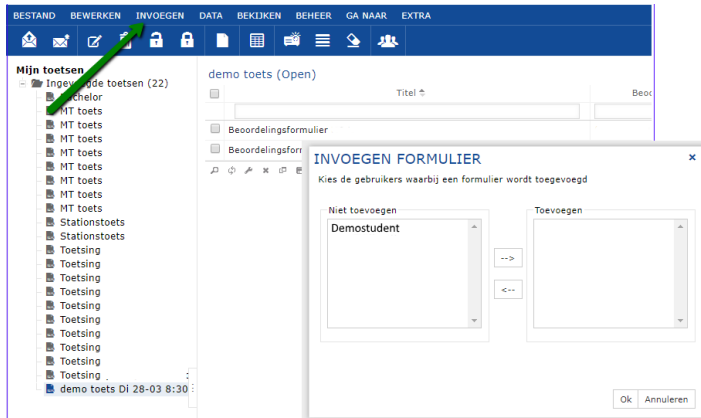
BESTAND BEWERKEN INVOEGEN DATA BEKIJKEN BEHEER GA NAAR EXTRA

Mijn toetsen
Ingevoegde toetsen (22)
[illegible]chelor
MT toets
MT toets
MT toets
MT toets
MT toets
MT toets
MT toets
MT toets
Stationstoets
Stationstoets
Toetsing
Toetsing
Toetsing
Toetsing
Toetsing
Toetsing
Toetsing
Toetsing
Toetsing
demo toets Di 28-03 8:30

demo toets (Open)

| | Titel | Beo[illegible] |
|---|---|---|
| | Beoordelingsformulier | |
| | Beoordelingsforn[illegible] | |

INVOEGEN FORMULIER ×
Kies de gebruikers waarbij een formulier wordt toegevoegd

Niet toevoegen
Demostudent

-->
<--

Toevoegen

Ok Annuleren